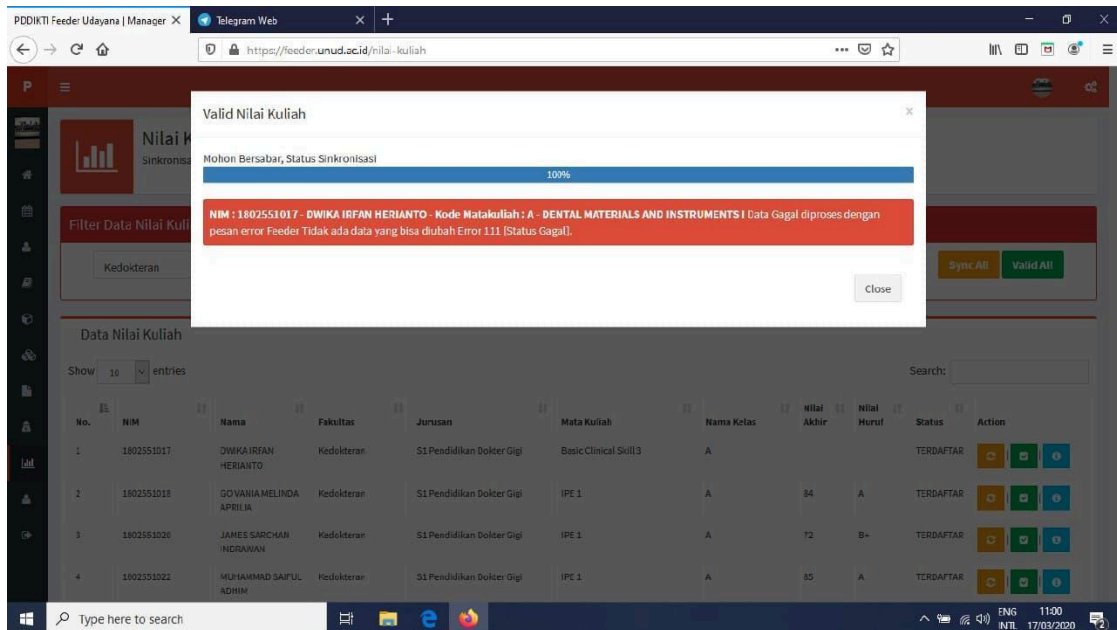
PDDIKTI Feeder Udayana | Manager ×
Telegram Web ×
+
https://feeder.unud.ac.id/nilai-kuliah

P

Nilai K
Sinkronisa

Filter Data Nilai Kuli

Kedokteran

Sync All
Valid All

Data Nilai Kuliah

Show 10 entries

Search:

| No. | NIM | Nama | Fakultas | Jurusan | Mata Kuliah | Nama Kelas | Nilai Akhir | Nilai Huruf | Status | Action |
|---|---|---|---|---|---|---|---|---|---|---|
| 1 | 1802551017 | DWIKA IRFAN HERIANTO | Kedokteran | S1 Pendidikan Dokter Gigi | Basic Clinical Skill 3 | A | | | TERDAFTAR | |
| 2 | 1802551018 | GOVANIA MELINDA APRILIA | Kedokteran | S1 Pendidikan Dokter Gigi | IPE 1 | A | 84 | A | TERDAFTAR | |
| 3 | 1802551020 | JAMES SARCHAN INDRAWAN | Kedokteran | S1 Pendidikan Dokter Gigi | IPE 1 | A | 72 | B+ | TERDAFTAR | |
| 4 | 1802551022 | MUHAMMAD SAIFUL ADHIM | Kedokteran | S1 Pendidikan Dokter Gigi | IPE 1 | A | 85 | A | TERDAFTAR | |

Valid Nilai Kuliah
×
Mohon Bersabar, Status Sinkronisasi
100%
NIM : 1802551017 - DWIKA IRFAN HERIANTO - Kode Matakuliah : A - DENTAL MATERIALS AND INSTRUMENTS I Data Gagal diproses dengan pesan error Feeder Tidak ada data yang bisa diubah Error 111 [Status Gagal].
Close

Type here to search
ENG INTL 11:00 17/03/2020